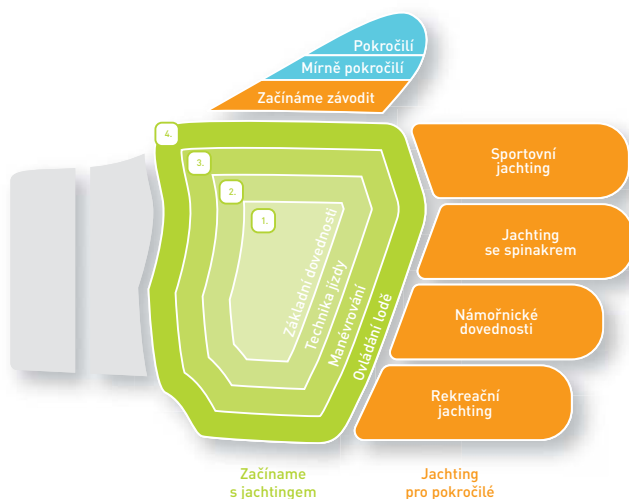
Pokročilí
Mírně pokročilí
Začínáme závodit

4.
3.
2.
1.

Základní dovednosti
Technika jízdy
Manévrování
Ovládání lodě

Sportovní jachting

Jachting se spinakrem

Námořnické dovednosti

Rekreační jachting

Začíname s jachtingem

Jachting pro pokročilé